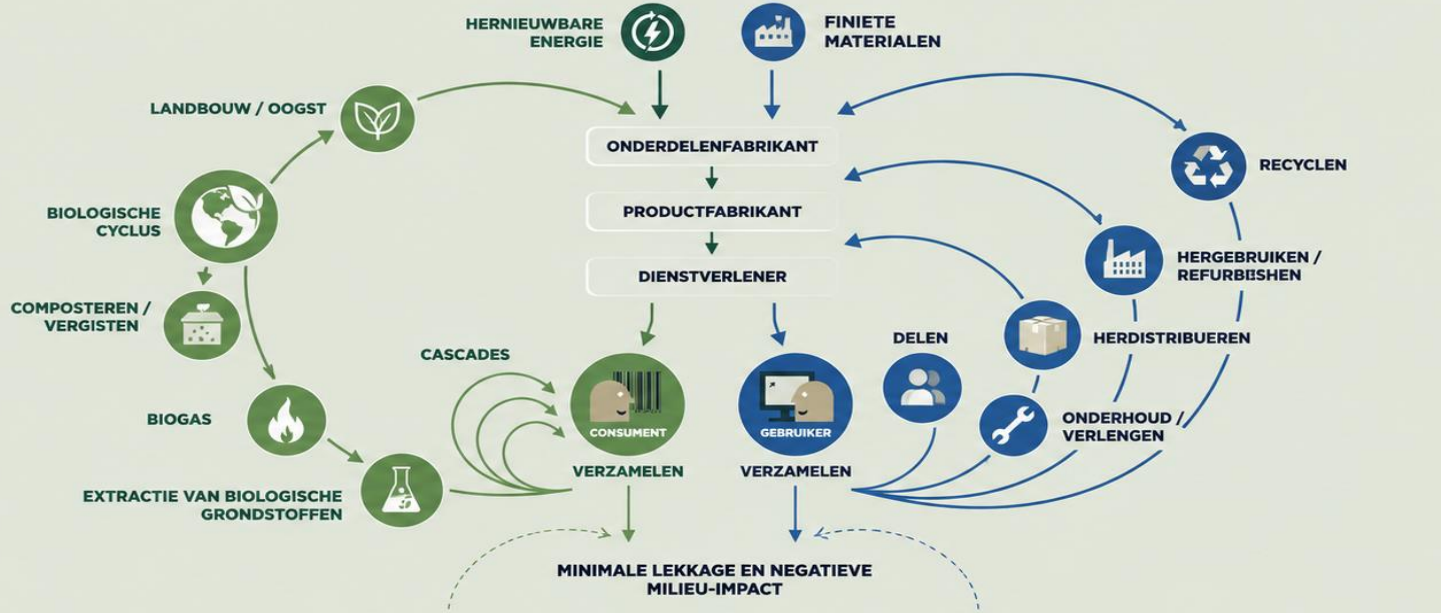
HERNIEUWBARE ENERGIE

FINIETE MATERIALEN

LANDBOUW / OOGST

ONDERDELENFABRIKANT

RECYCLEN

BIOLOGISCHE CYCLUS

PRODUCTFABRIKANT

HERGEBRUIKEN / REFURBISHEN

DIENSTVERLENER

COMPOSTEREN / VERGISTEN

DELEN

HERDISTRIBUEREN

CASCADES

CONSUMENT

GEBRUIKER

BIOGAS

ONDERHOUD / VERLENGEN

VERZAMELEN

VERZAMELEN

EXTRACTIE VAN BIOLOGISCHE GRONDSTOFFEN

MINIMALE LEKKAGE EN NEGATIEVE MILIEU-IMPACT